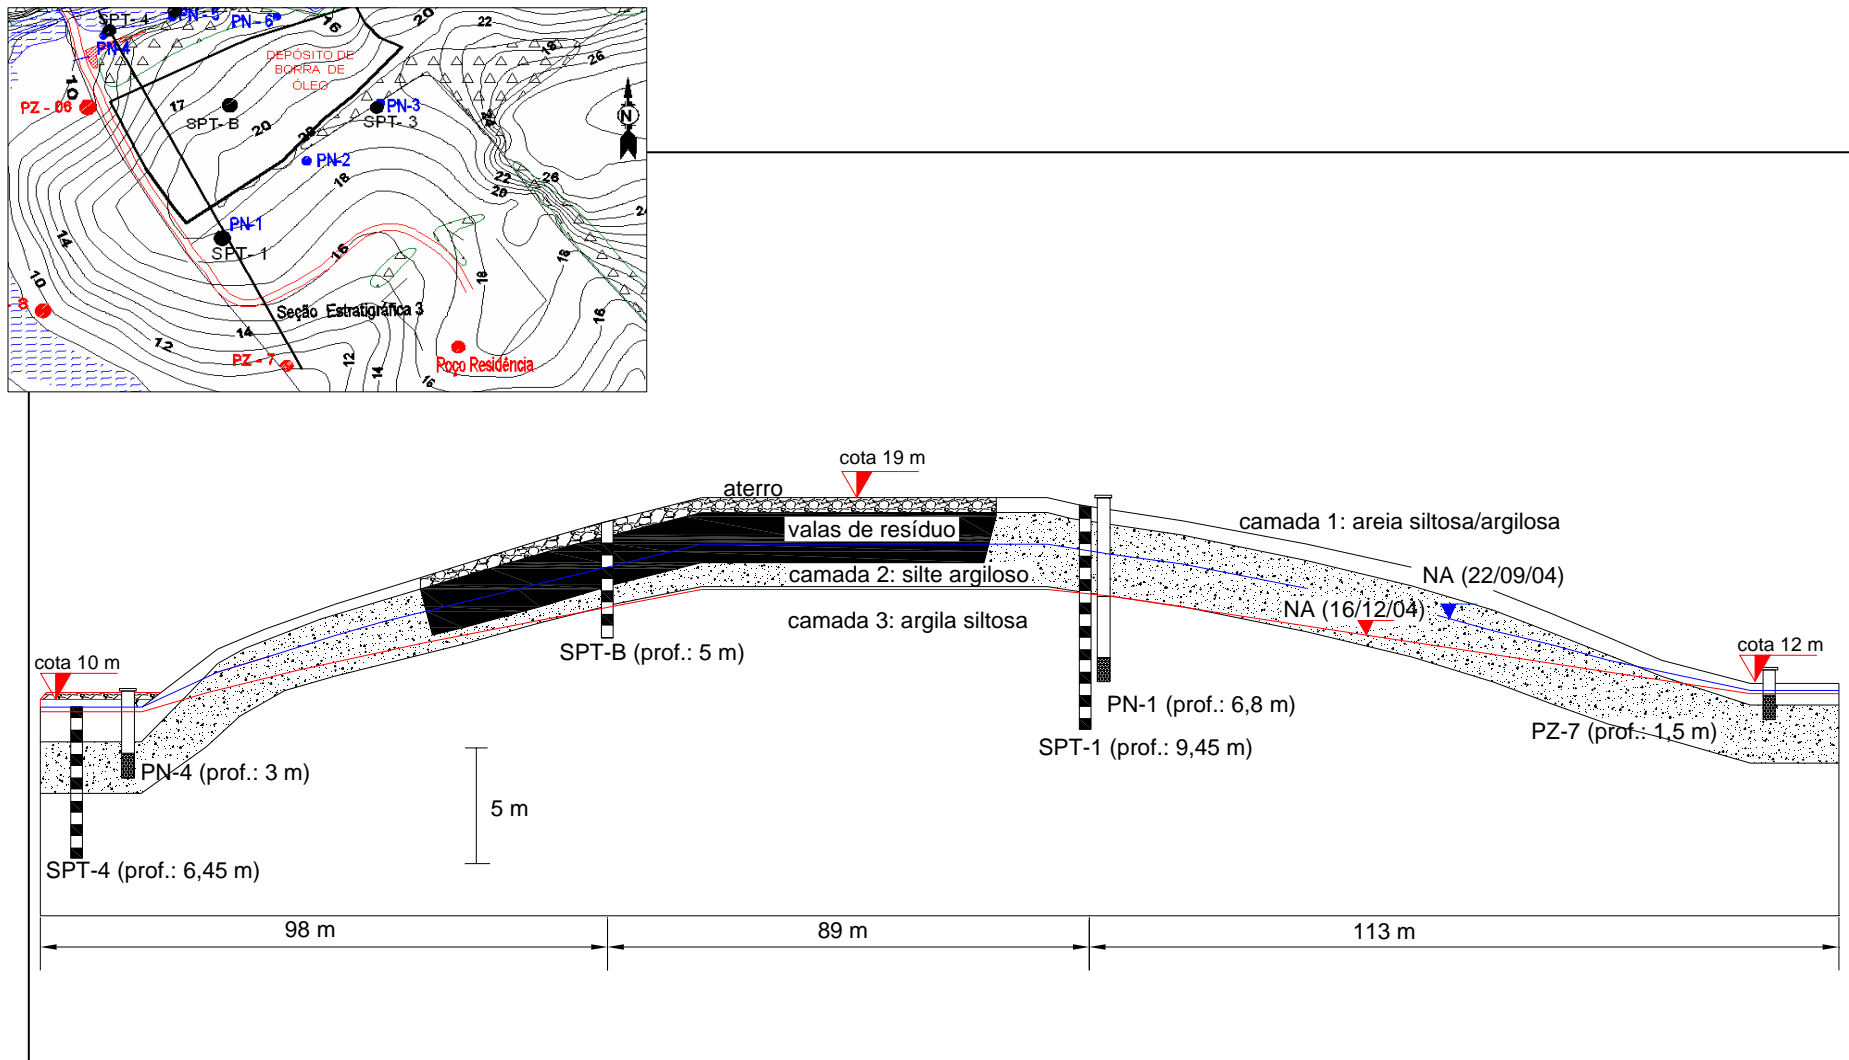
SPT-4 PN-5 PN-6 16 20 22
PN-4
DEPÓSITO DE BORRA DE ÓLEO
10
PZ - 06
17
PN-3
SPT-B
SPT-3
20
N
PN-2
18
22
26
20
PN-1
SPT-1
14
16
18
10
8
Seção Estratigráfica 3
14
12
PZ-7
12
14
16
Poço Residência

cota 19 m
aterro
valas de resíduo
camada 1: areia siltosa/argilosa
camada 2: silte argiloso
NA (22/09/04)
NA (16/12/04)
camada 3: argila siltosa
cota 10 m
SPT-B (prof.: 5 m)
cota 12 m
PN-1 (prof.: 6,8 m)
PZ-7 (prof.: 1,5 m)
SPT-1 (prof.: 9,45 m)
PN-4 (prof.: 3 m)
5 m
SPT-4 (prof.: 6,45 m)
98 m
89 m
113 m